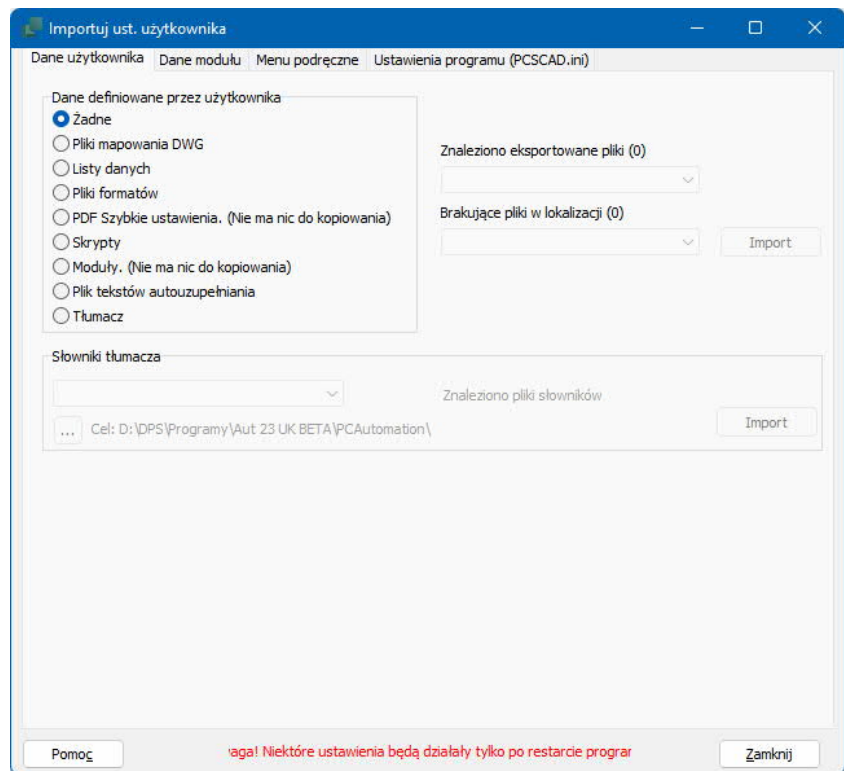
Importuj ust. użytkownika

Dane użytkownika | Dane modułu | Menu podręczne | Ustawienia programu (PCSCAD.ini)

Dane definiowane przez użytkownika
Żadne
Pliki mapowania DWG
Listy danych
Pliki formatów
PDF Szybkie ustawienia. (Nie ma nic do kopiowania)
Skrypty
Moduły. (Nie ma nic do kopiowania)
Plik tekstów autouzupełniania
Tłumacz

Znaleziono eksportowane pliki (0)

Brakujące pliki w lokalizacji (0)

Import

Słowniki tłumacza

Znaleziono pliki słowników

...
Cel: D:\DPS\Programy\Aut 23 UK BETA\PCAutomation\

Import

Pomoc

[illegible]aga! Niektóre ustawienia będą działały tylko po restarcie prograr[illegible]

Zamknij